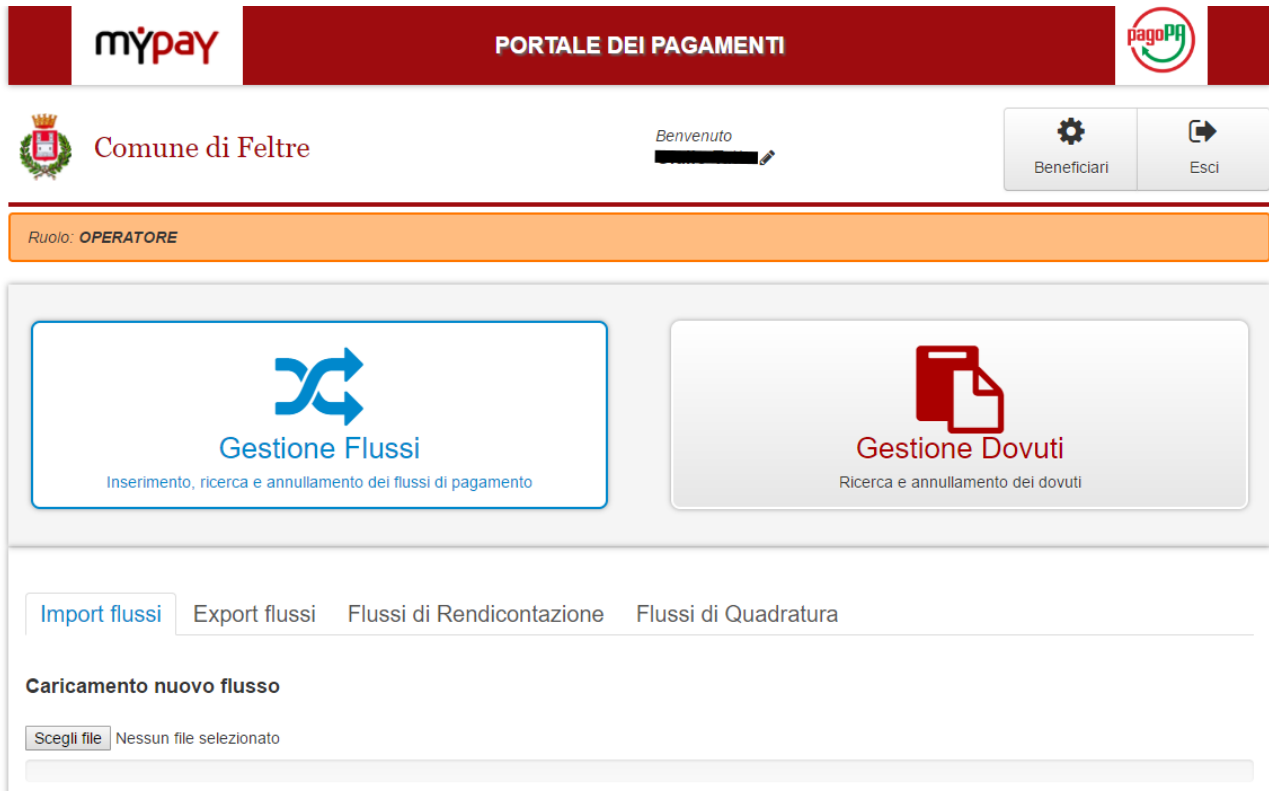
MyPAY

PORTALE DEI PAGAMENTI

pagoPA

Comune di Feltre

Benvenuto
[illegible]

Beneficiari

Esci

Ruolo: OPERATORE

Gestione Flussi
Inserimento, ricerca e annullamento dei flussi di pagamento

Gestione Dovuti
Ricerca e annullamento dei dovuti

Import flussi | Export flussi | Flussi di Rendicontazione | Flussi di Quadratura

Caricamento nuovo flusso

Scegli file Nessun file selezionato